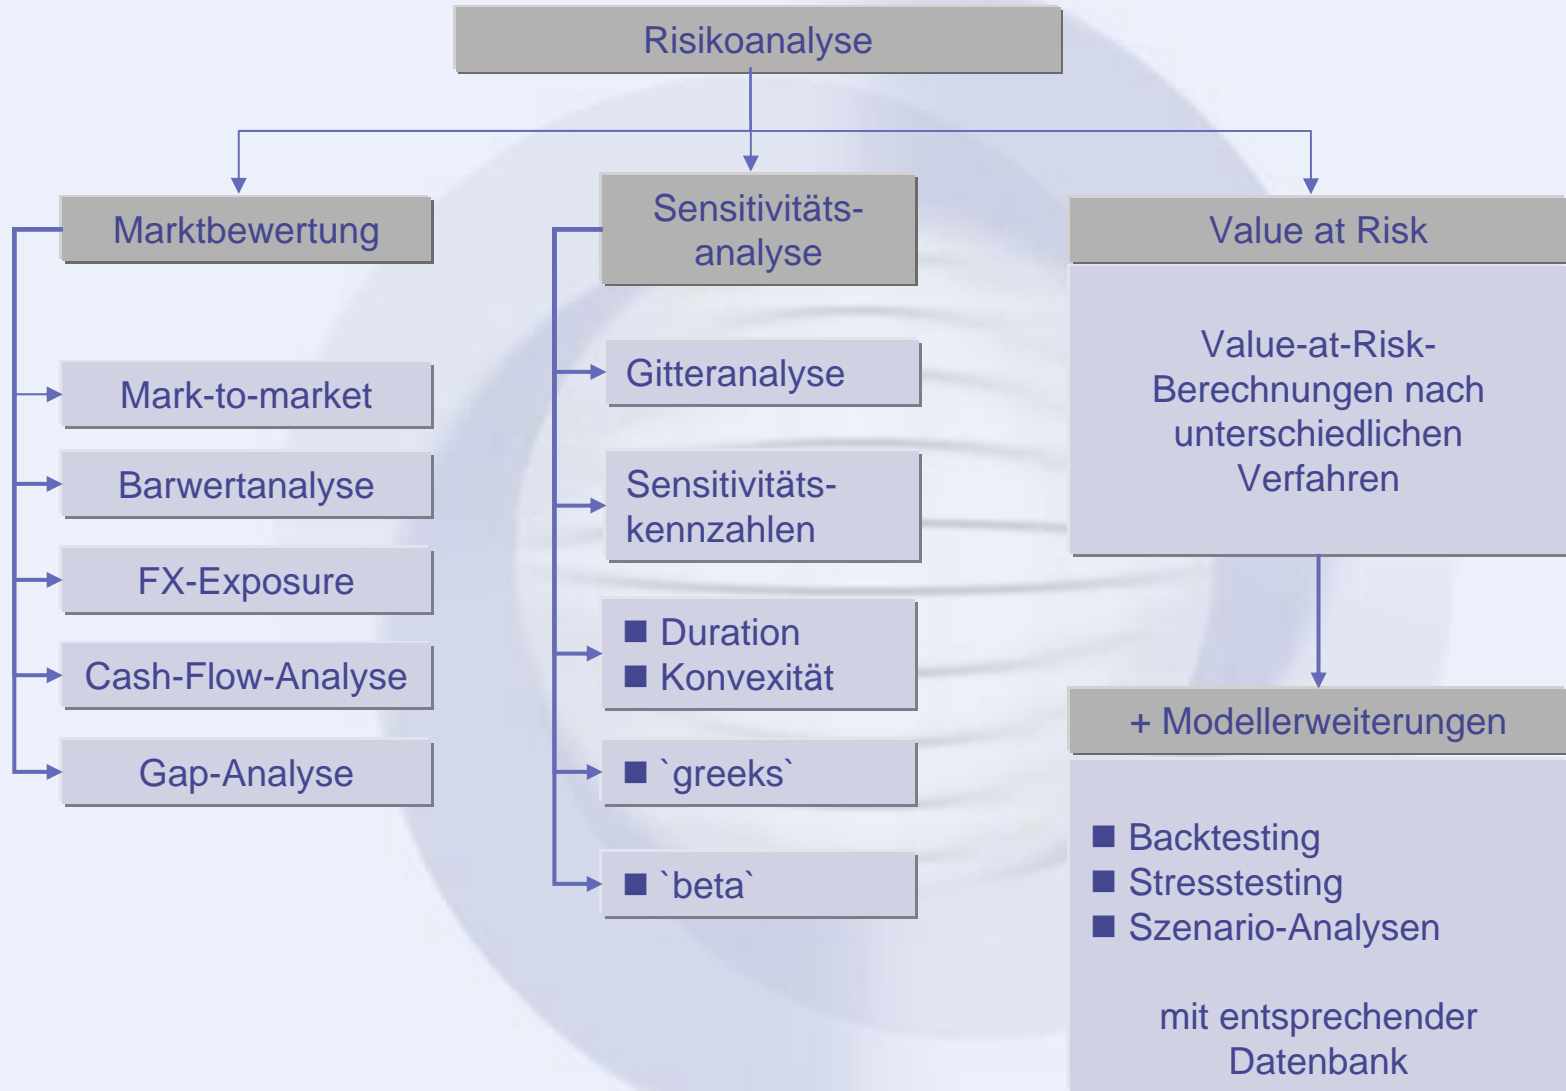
Risikoanalyse

Marktbewertung

Mark-to-market

Barwertanalyse

FX-Exposure

Cash-Flow-Analyse

Gap-Analyse

Sensitivitätsanalyse

Gitteranalyse

Sensitivitätskennzahlen

■ Duration
■ Konvexität

■ `greeks`

■ `beta`

Value at Risk

Value-at-Risk-Berechnungen nach unterschiedlichen Verfahren

+ Modellerweiterungen

■ Backtesting
■ Stresstesting
■ Szenario-Analysen

mit entsprechender Datenbank